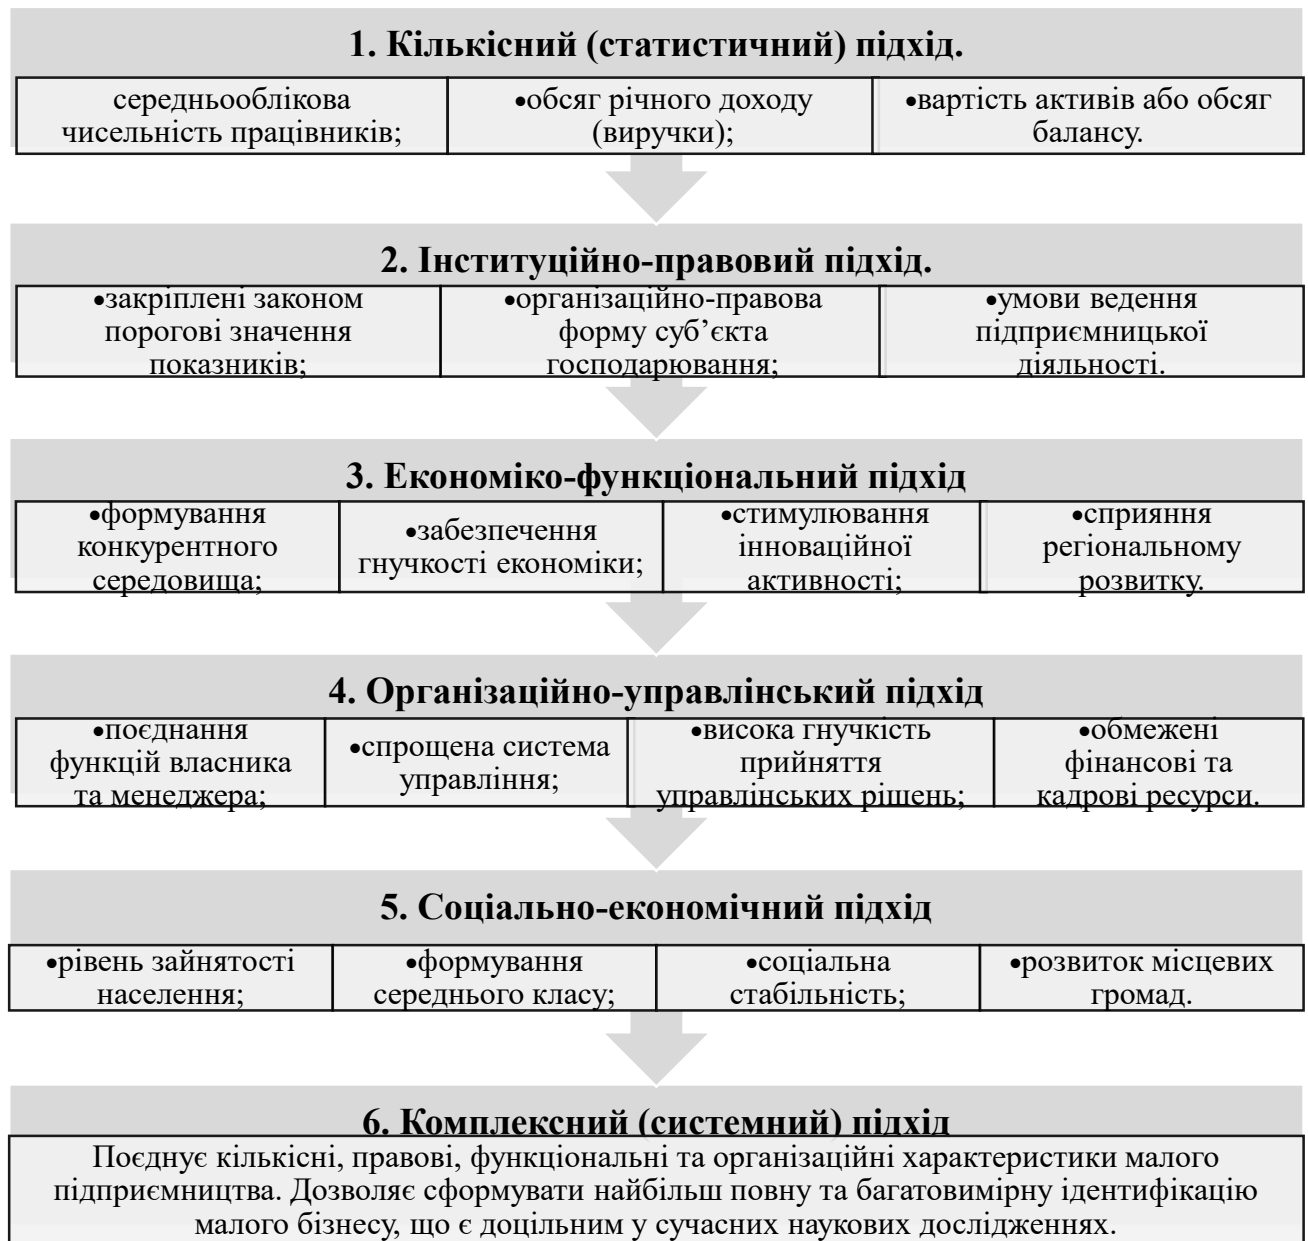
1. Кількісний (статистичний) підхід.

середньооблікова чисельність працівників;

•обсяг річного доходу (виручки);

•вартість активів або обсяг балансу.

2. Інституційно-правовий підхід.

•закріплені законом порогові значення показників;

•організаційно-правова форму суб'єкта господарювання;

•умови ведення підприємницької діяльності.

3. Економіко-функціональний підхід

•формування конкурентного середовища;

•забезпечення гнучкості економіки;

•стимулювання інноваційної активності;

•сприяння регіональному розвитку.

4. Організаційно-управлінський підхід

•поєднання функцій власника та менеджера;

•спрощена система управління;

•висока гнучкість прийняття управлінських рішень;

•обмежені фінансові та кадрові ресурси.

5. Соціально-економічний підхід

•рівень зайнятості населення;

•формування середнього класу;

•соціальна стабільність;

•розвиток місцевих громад.

6. Комплексний (системний) підхід

Поєднує кількісні, правові, функціональні та організаційні характеристики малого підприємництва. Дозволяє сформувати найбільш повну та багатовимірну ідентифікацію малого бізнесу, що є доцільним у сучасних наукових дослідженнях.